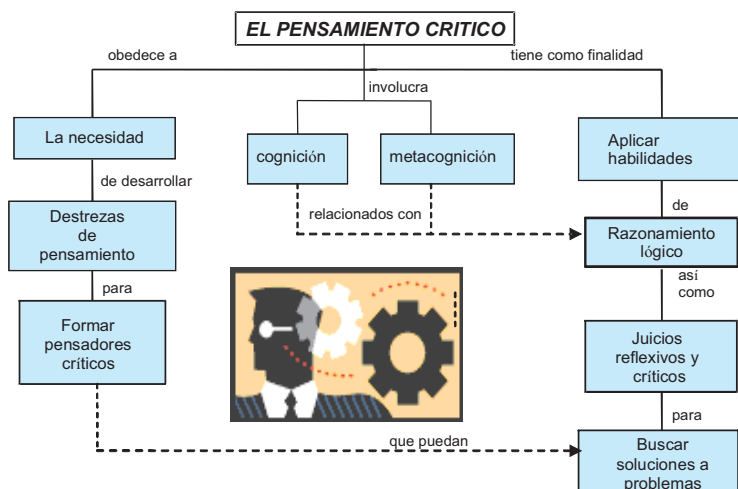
EL PENSAMIENTO CRITICO

obedece a

tiene como finalidad

involucra

La necesidad

cognición

metacognición

Aplicar habilidades

de desarrollar

Destrezas de pensamiento

relacionados con

de

Razonamiento lógico

para

así como

Formar pensadores críticos

Juicios reflexivos y críticos

para

que puedan

Buscar soluciones a problemas